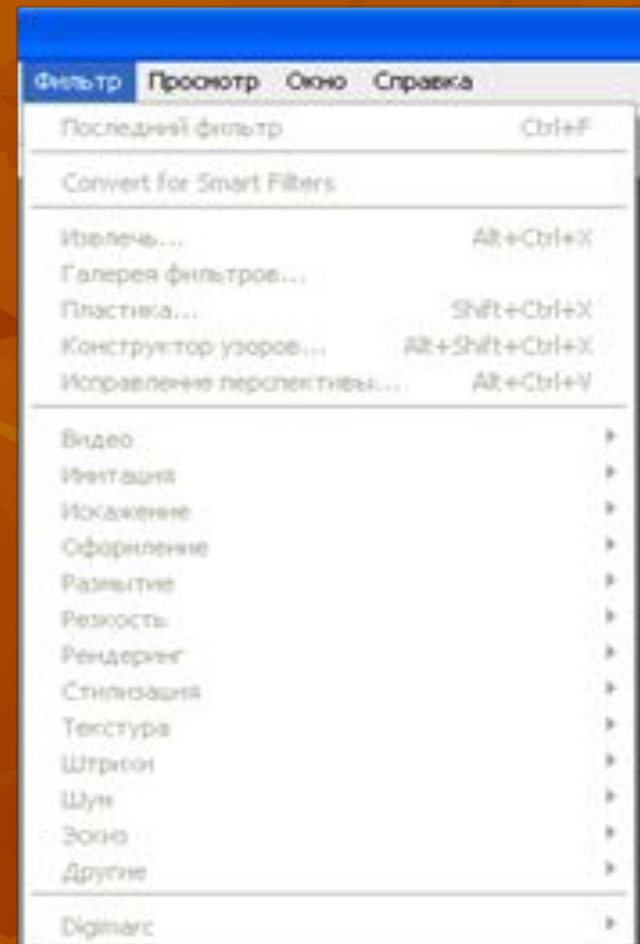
Фильтр Просмотр Окно Справка

Последний фильтр Ctrl+F

Convert for Smart Filters

Извлечь... Alt+Ctrl+X
Галерея фильтров...
Пластика... Shift+Ctrl+X
Конструктор узоров... Alt+Shift+Ctrl+X
Исправление перспективы... Alt+Ctrl+V

Видео
Имитация
Искажение
Оформление
Размытие
Резкость
Рендеринг
Стилизация
Текстура
Штрихи
Шум
Эскиз
Другие

Digimarc